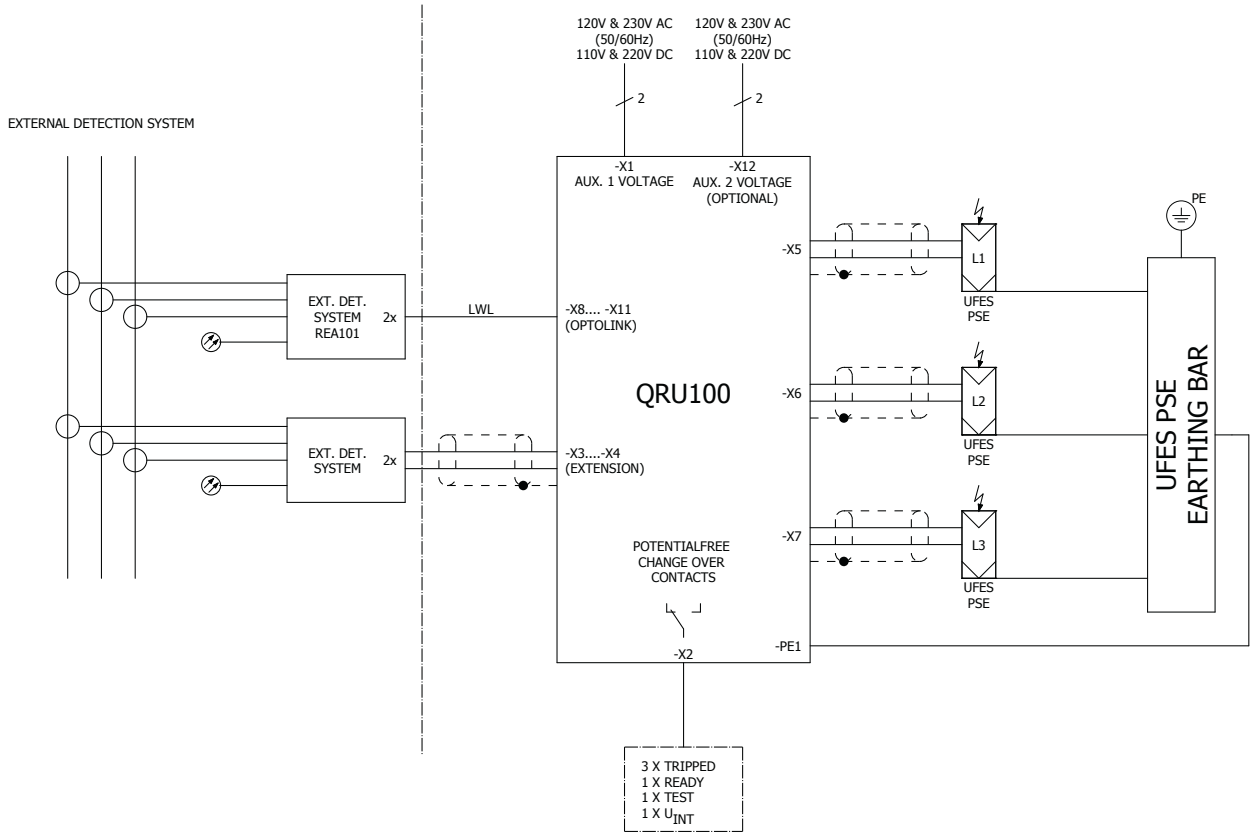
EXTERNAL DETECTION SYSTEM

120V & 230V AC
(50/60Hz)
110V & 220V DC

120V & 230V AC
(50/60Hz)
110V & 220V DC

2

2

-X1
AUX. 1 VOLTAGE

-X12
AUX. 2 VOLTAGE
(OPTIONAL)

PE

-X5

L1

UFES
PSE

EXT. DET.
SYSTEM
REA101

2x

LWL

-X8.... -X11
(OPTOLINK)

QRU100

-X6

L2

UFES
PSE

UFES PSE
EARTHING BAR

EXT. DET.
SYSTEM

2x

-X3....-X4
(EXTENSION)

-X7

L3

UFES
PSE

POTENTIALFREE
CHANGE OVER
CONTACTS

-X2

-PE1

3 X TRIPPED
1 X READY
1 X TEST
1 X $U_{INT}$